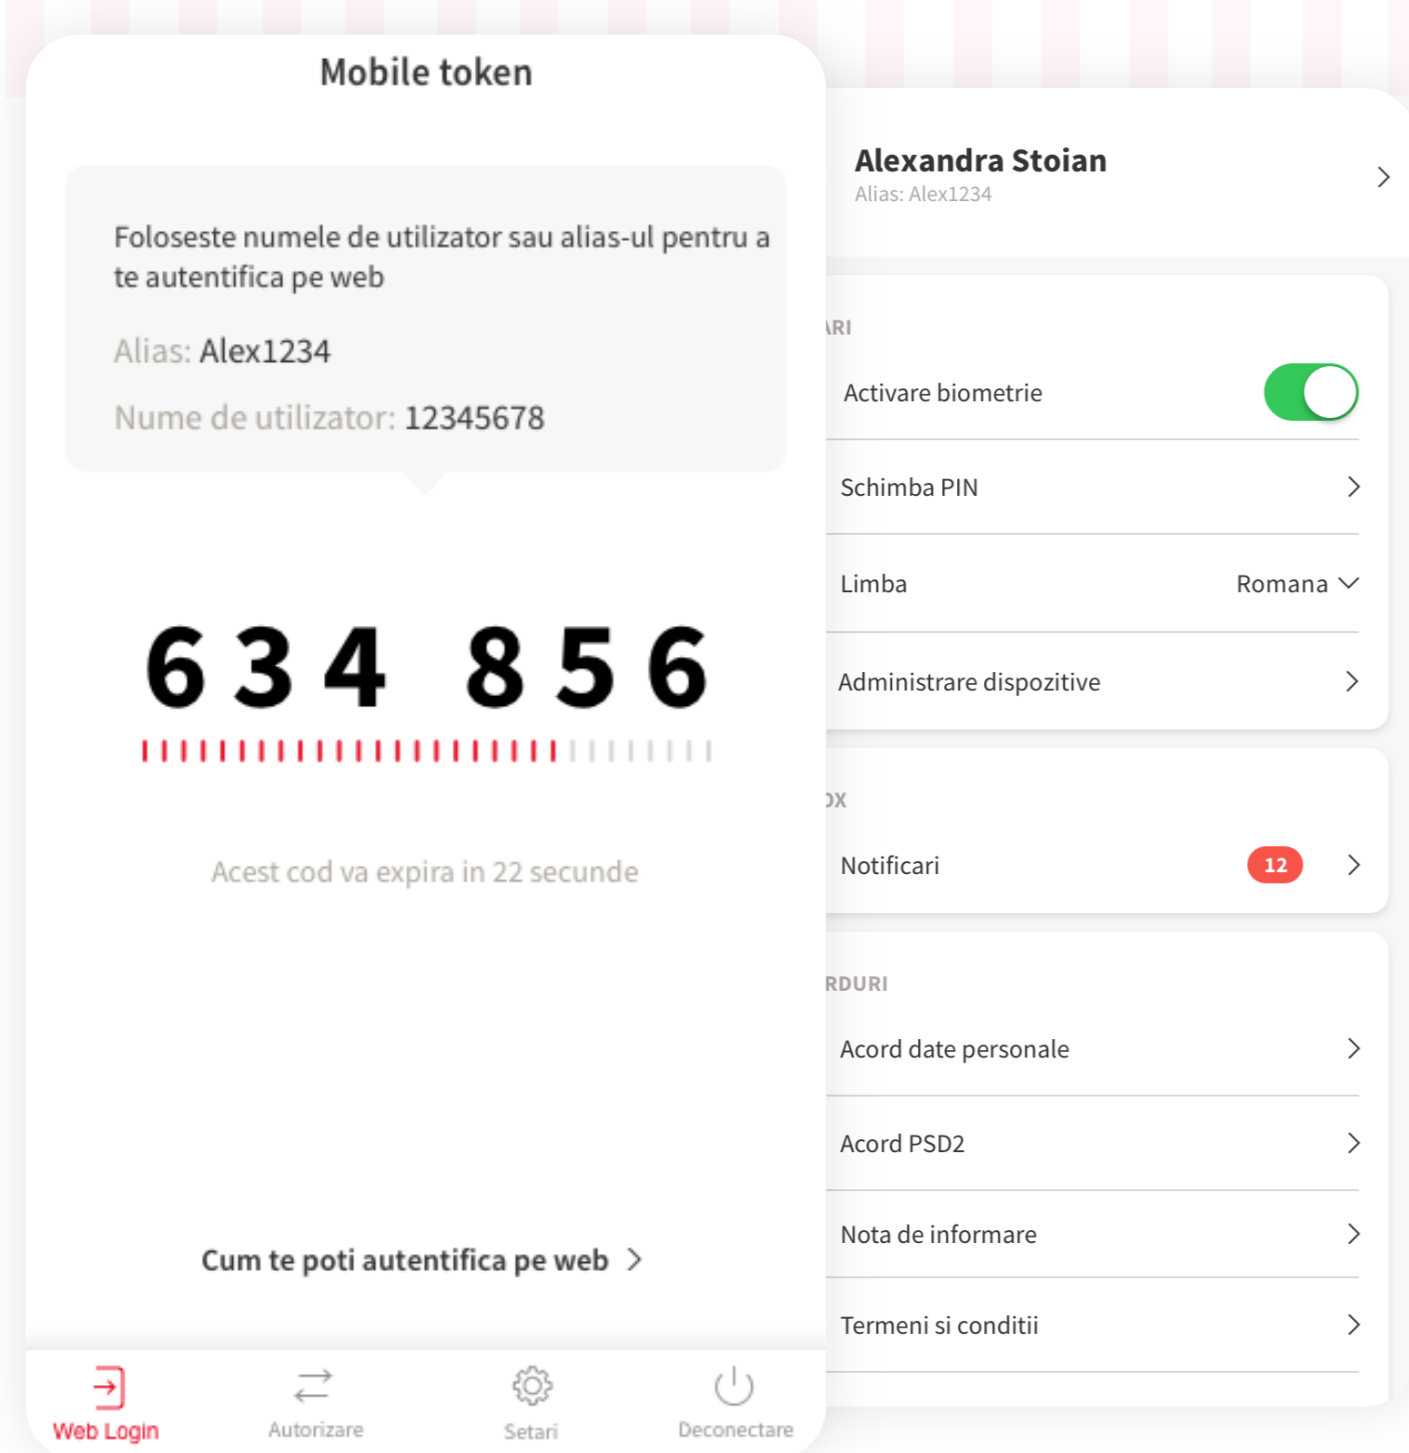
Mobile token

Foloseste numele de utilizator sau alias-ul pentru a te autentifica pe web

Alias: Alex1234

Nume de utilizator: 12345678

634 856

Acest cod va expira in 22 secunde

Cum te poti autentifica pe web

Web Login
Autorizare
Setari
Deconectare

Alexandra Stoian
Alias: Alex1234

ARI

Activare biometrie

Schimba PIN

Limba
Romana

Administrare dispozitive

OX

Notificari
12

RDURI

Acord date personale

Acord PSD2

Nota de informare

Termeni si conditii